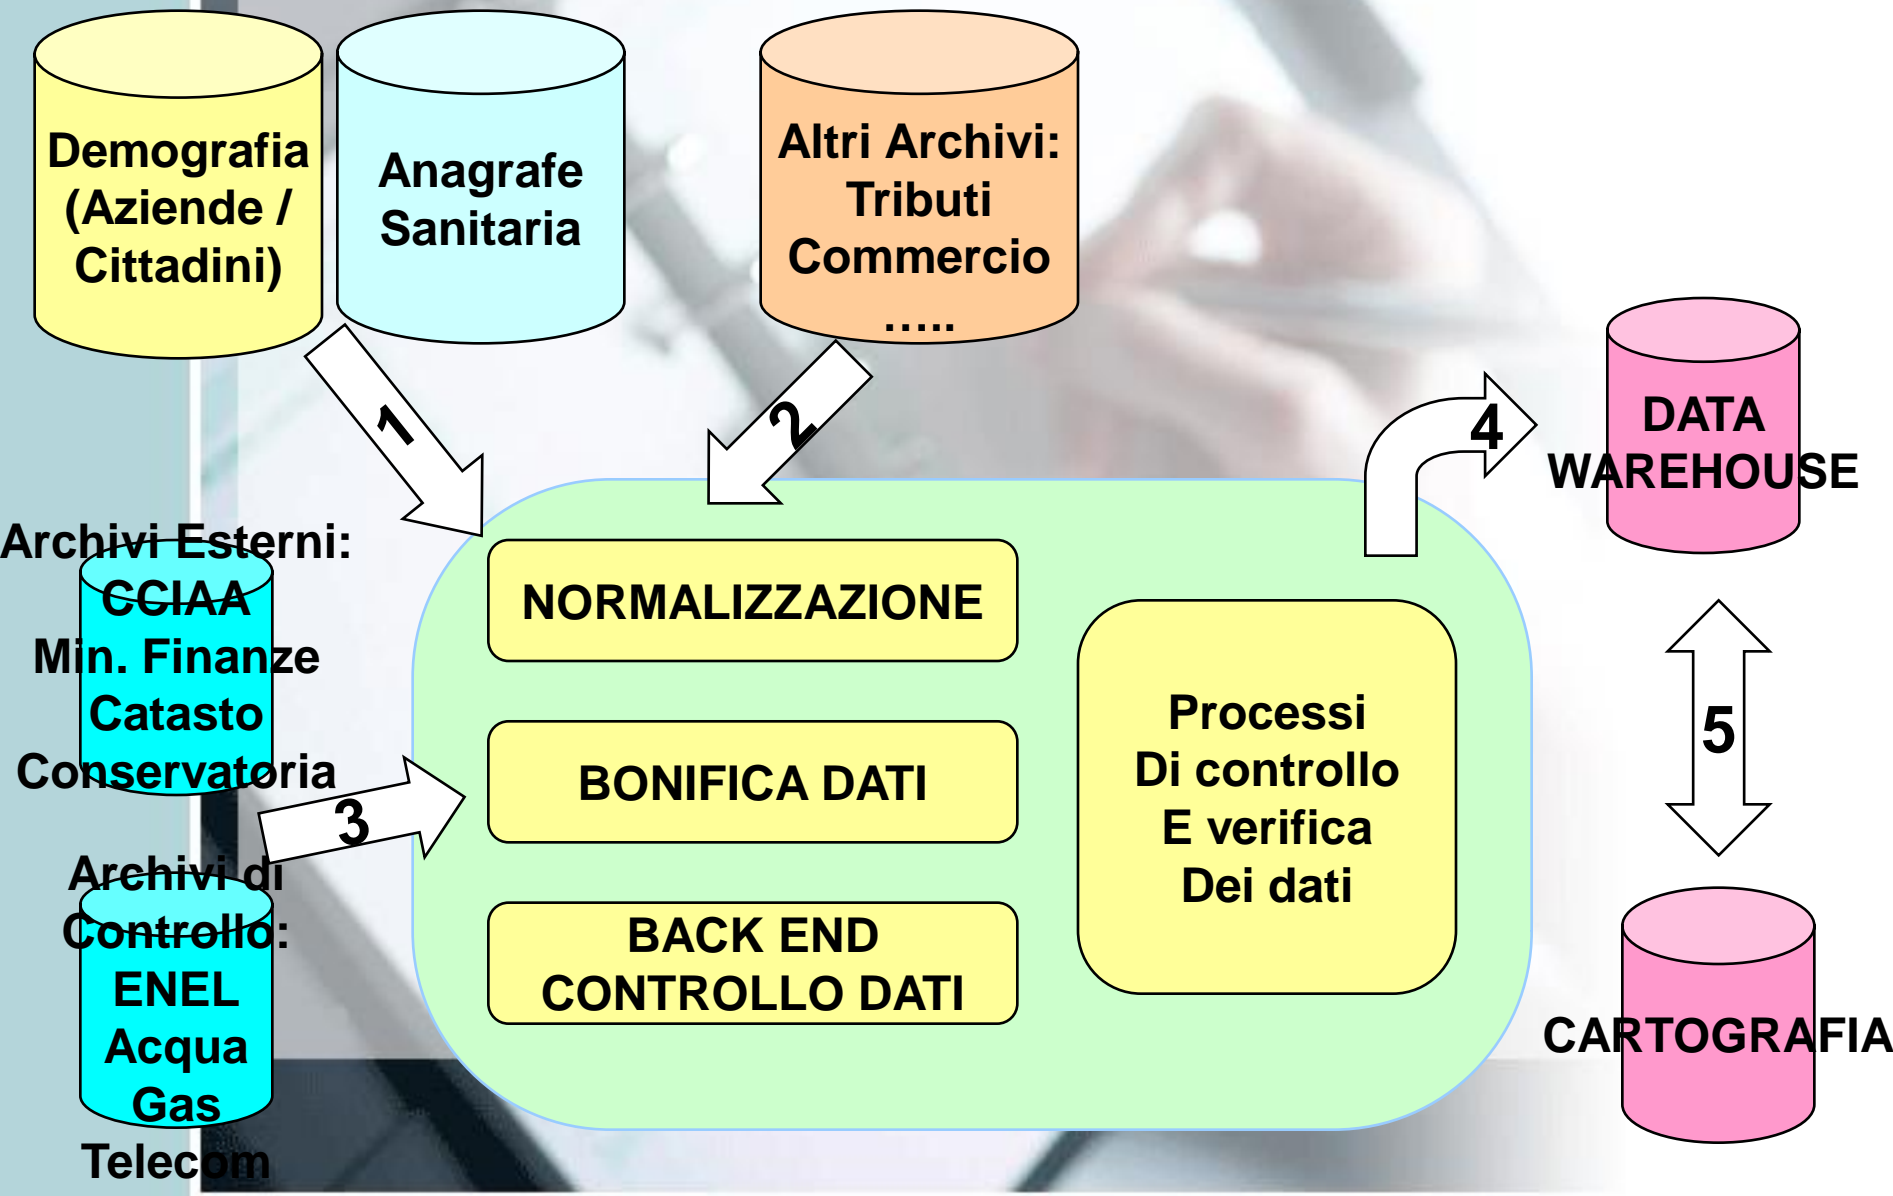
Demografia (Aziende / Cittadini)

Anagrafe Sanitaria

Altri Archivi: Tributi Commercio .....

1

2

4

DATA WAREHOUSE

Archivi Esterni: CCIAA Min. Finanze Catasto Conservatoria

3

Archivi di Controllo: ENEL Acqua Gas Telecom

NORMALIZZAZIONE

BONIFICA DATI

BACK END CONTROLLO DATI

Processi Di controllo E verifica Dei dati

5

CARTOGRAFIA